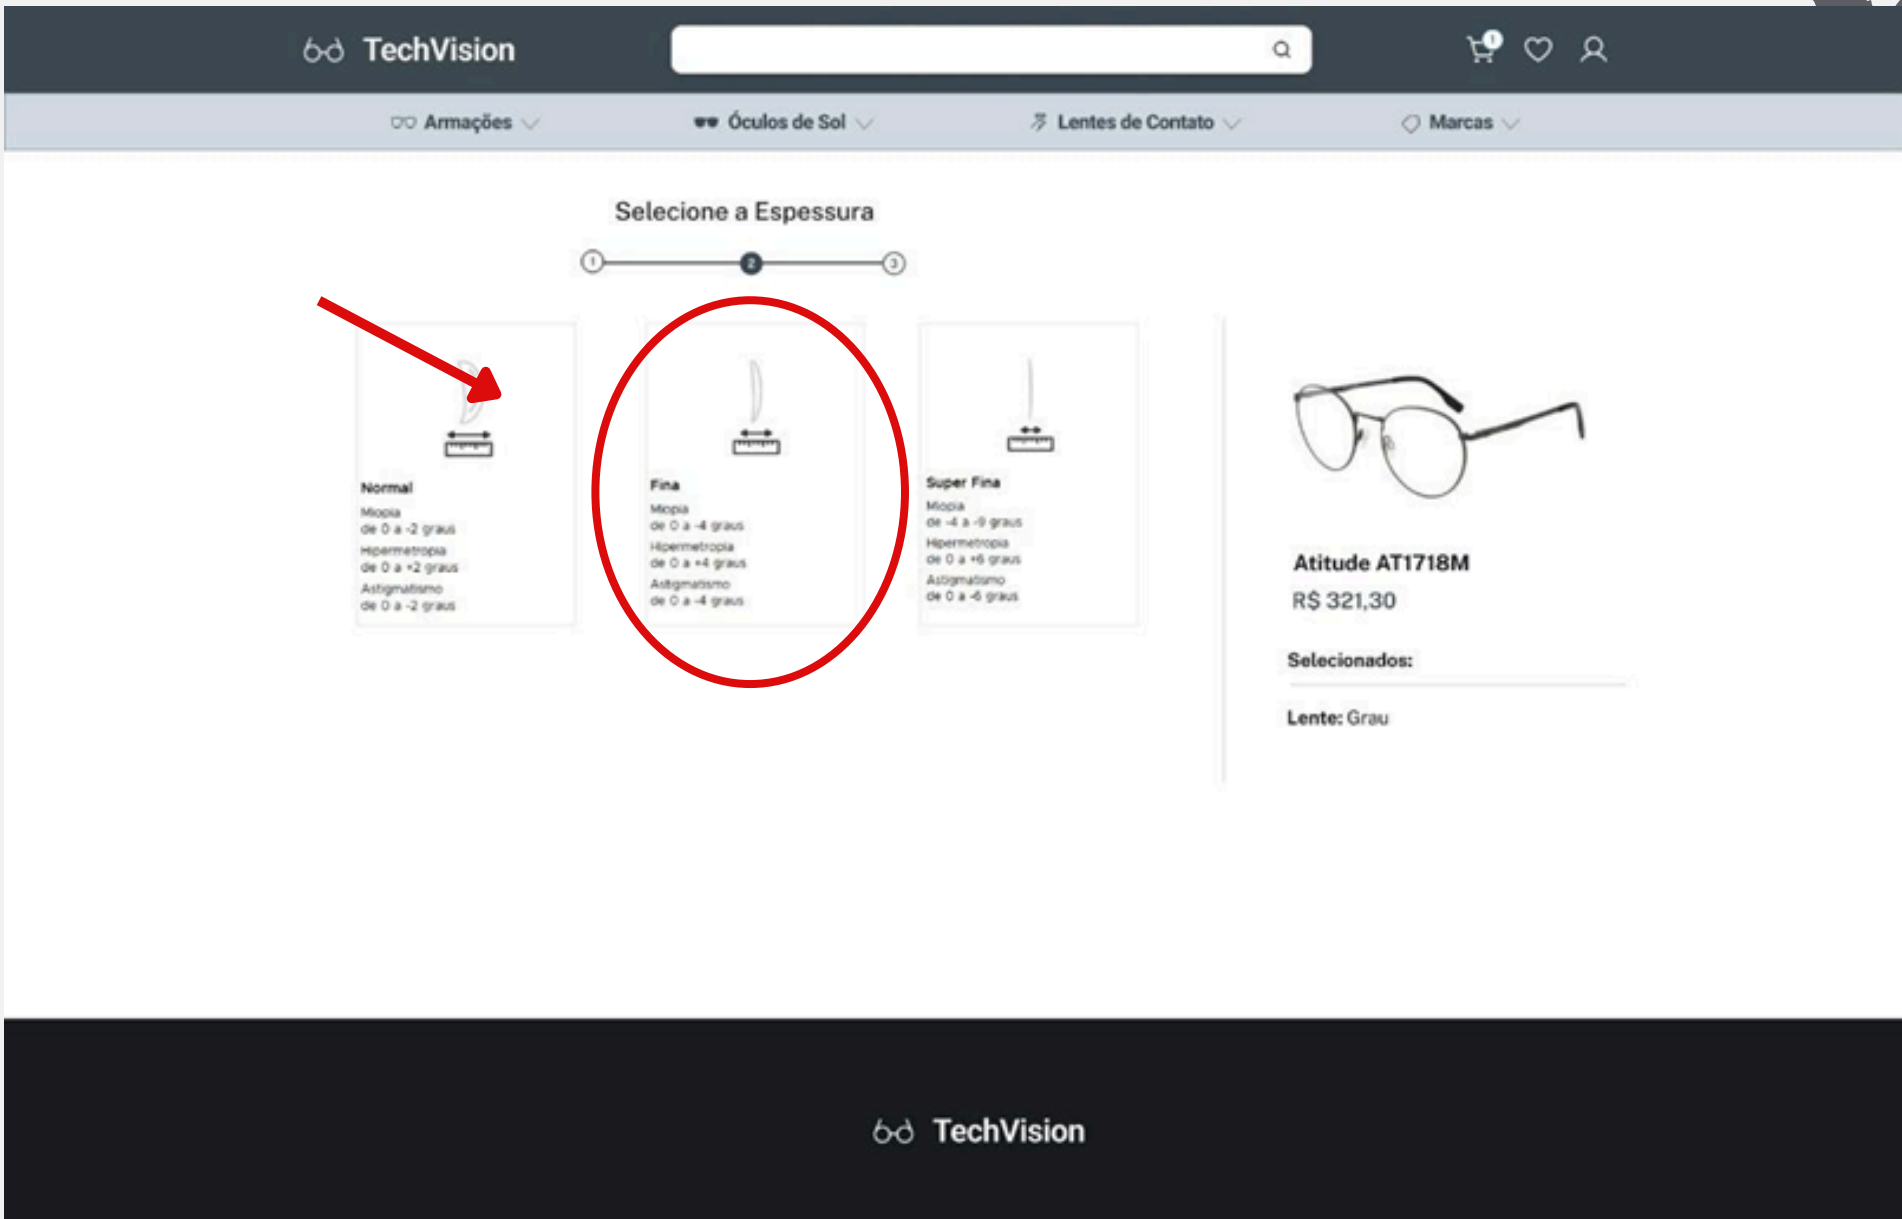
TechVision

1

Armações Óculos de Sol Lentes de Contato Marcas

Selecione a Espessura

1 2 3

Normal
Miopia
de 0 a -2 graus
Hipermetropia
de 0 a +2 graus
Astigmatismo
de 0 a -2 graus

Fina
Miopia
de 0 a -4 graus
Hipermetropia
de 0 a +4 graus
Astigmatismo
de 0 a -4 graus

Super Fina
Miopia
de -4 a -9 graus
Hipermetropia
de 0 a +6 graus
Astigmatismo
de 0 a -6 graus

Atitude AT1718M
R$ 321,30

Selecionados:

Lente: Grau

TechVision